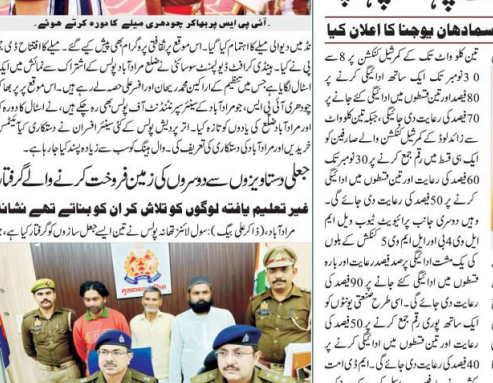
آئی پی ایس پربھاکر چودھری میلے کا دورہ کرتے ہوئے۔

نڈ میں دیوالی میلے کا اہتمام کیا گیا۔ اس موقع پر ثقافتی پروگرام بھی پیش کیے گئے۔ میلے کا افتتاح ڈی آئی جی نے کیا۔ چینڈی کرافٹ ڈیولپمنٹ سوسائٹی نے ضلع مرادآباد پولیس کے اشتراک سے نمائش میں ا سٹال لگایا ہے۔ جس میں ٹیم کے اراکین محمد ریحان اور اشرف حصہ لے رہے ہیں۔ اس موقع پر ٹیم کے ارکان نے مہمانوں کو یادگاری تحفہ پیش کیا۔ پولیس کے سینئر سپرنٹنڈنٹ آف پولیس بھی رہے۔ انہوں نے اسٹال کا دورہ کیا۔ چودھری آئی جی، جوم مرادآباد ضلع کی یادوں کو تازہ کیا۔ آئی پی ایس پولیس کے کئی سینئر افسران نے دستکاری کی کیٹیگری خریدیں اور مرادآباد کی دستکاری کی تعریف کی۔ وال ہینگ کو سب سے زیادہ پسند کیا جا رہا ہے۔

جعلی دستاویزوں سے دوسروں کی زمین فروخت کرنے والے گرفتا
غیر تعلیم یافتہ لوگوں کو تلاش کر ان کو بناتے تھے نشان

مرادآباد، (ڈاکٹر علی بیگ) سول لائنز تھانہ پولیس نے تین ایسے جعل سازوں کو گرفتار کیا ہے، جو

سمادھان یوجنا کا اعلان کیا

تمن گلوات تک کے کمرشیل کنکشن پر 8 سے 30 نومبر تک ایک ساتھ ادائیگی کرنے پر 80 فیصد اور تین قسطوں میں ادائیگی کیے جانے پر 70 فیصد کی رعایت دی جائیگی۔ جبکہ تین گلوات سے زائد لوڈ کے کمرشیل کنکشن والے صارفین کو ایک ہی قسط میں رقم جمع کرنے پر 30 نومبر تک 60 فیصد کی رعایت اور تین قسطوں میں ادائیگی کرنے پر 50 فیصد کی رعایت دی جائے گی۔ وہیں دوسری جانب پرائیویٹ ٹیوب ویل ایم ایل وی 4 اور ایل ایم وی 5 کنکشن کے بلوں کی یک مشت ادائیگی پر سرچارج میں رعایت اور بارہ قسطوں میں ادائیگی کیے جانے پر 90 فیصد کی رعایت دی جائے گی۔ اسی طرح متعلق صارفین کو ایک ساتھ پوری رقم جمع کرنے پر 50 فیصد کی رعایت اور تین قسطوں میں ادائیگی کرنے پر 40 فیصد کی رعایت دی جائے گی۔ ایم ڈی امت